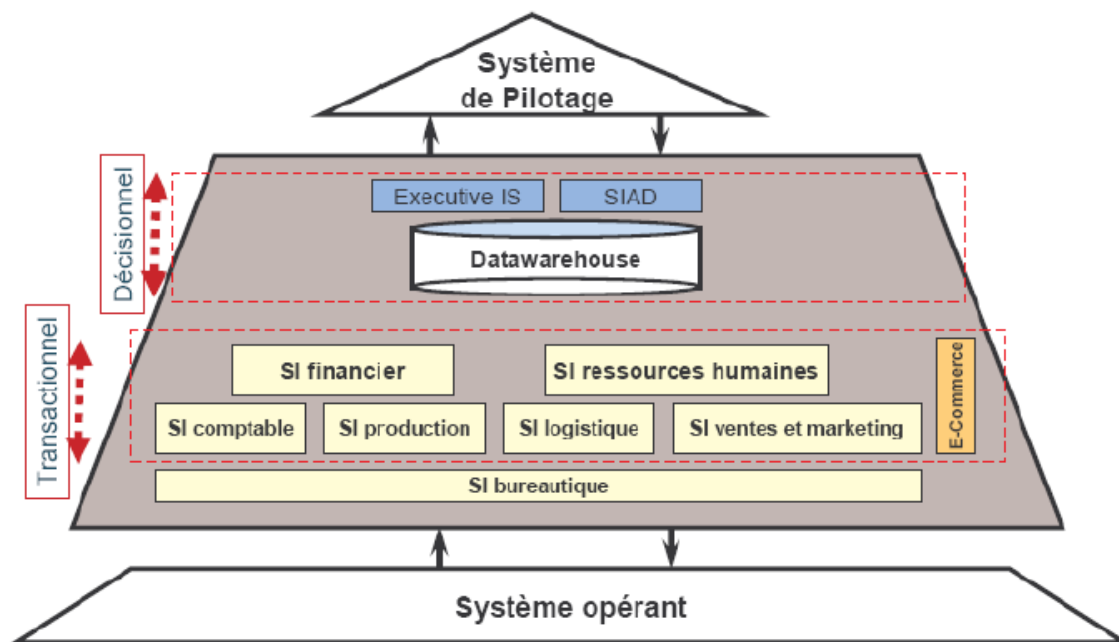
Système de Pilotage

Décisionnel

Executive IS

SIAD

Datawarehouse

Transactionnel

SI financier

SI ressources humaines

E-Commerce

SI comptable

SI production

SI logistique

SI ventes et marketing

SI bureautique

Système opérant